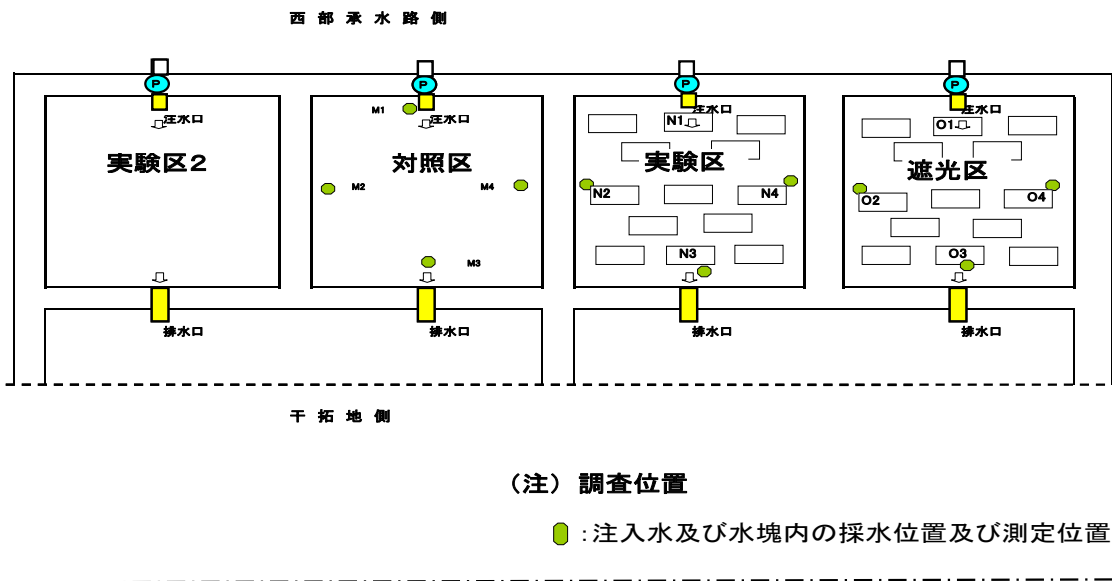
西部承水路側

P
P
P
P

注水口
実験区2

M1
注水口
対照区
M2
M4
M3

注水口
N1
実験区
N2
N4
N3

注水口
O1
遮光区
O2
O4
O3

排水口
排水口
排水口
排水口

干拓地側

（注）調査位置

:注入水及び水塊内の採水位置及び測定位置